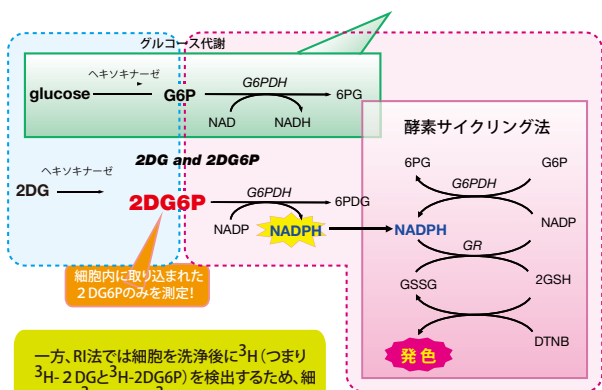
グルコース代謝

ヘキソキナーゼ

glucose

G6P

G6PDH

6PG

NAD

NADH

2DG and 2DG6P

ヘキソキナーゼ

2DG

2DG6P

G6PDH

6PDG

NADP

NADPH

細胞内に取り込まれた
2DG6Pのみを測定!

酵素サイクリング法

6PG

G6P

G6PDH

NADPH

NADP

GR

GSSG

2GSH

発色

DTNB

一方、RI法では細胞を洗浄後に$^3$H(つまり$^3$H-2DGと$^3$H-2DG6P)を検出するため、細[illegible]